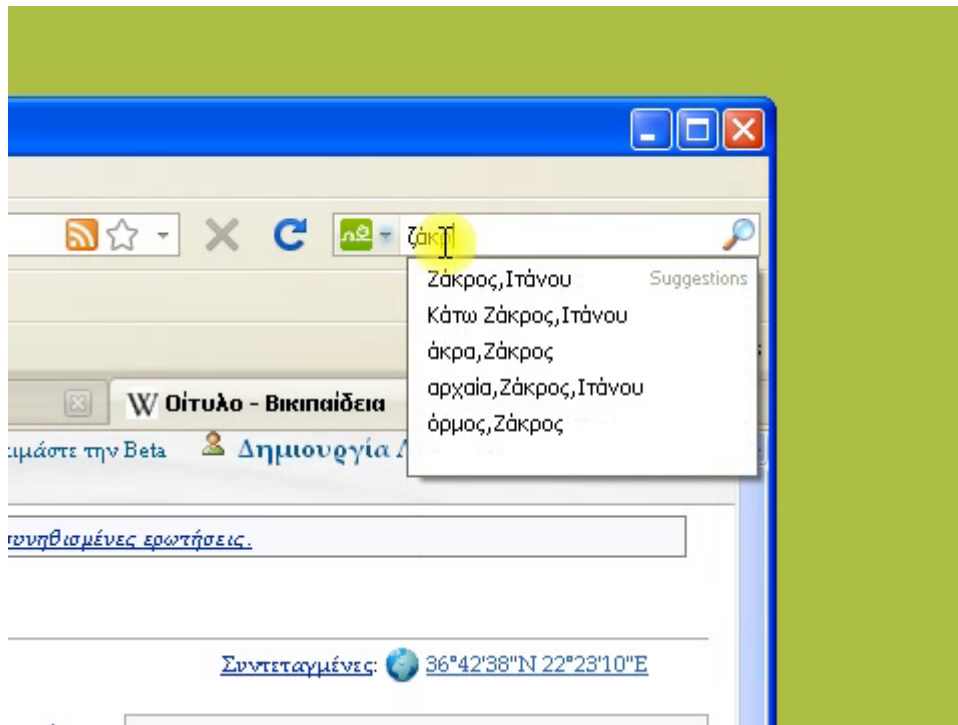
ζάκρ

Ζάκρος,Ιτάνου Suggestions
Κάτω Ζάκρος,Ιτάνου
άκρα,Ζάκρος
αρχαία,Ζάκρος,Ιτάνου
όρμος,Ζάκρος

W Οίτυλο - Βικιπαίδεια

ιμάστε την Beta Δημιουργία λ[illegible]

συνηθισμένες ερωτήσεις.

Συντεταγμένες: 36°42′38″N 22°23′10″E